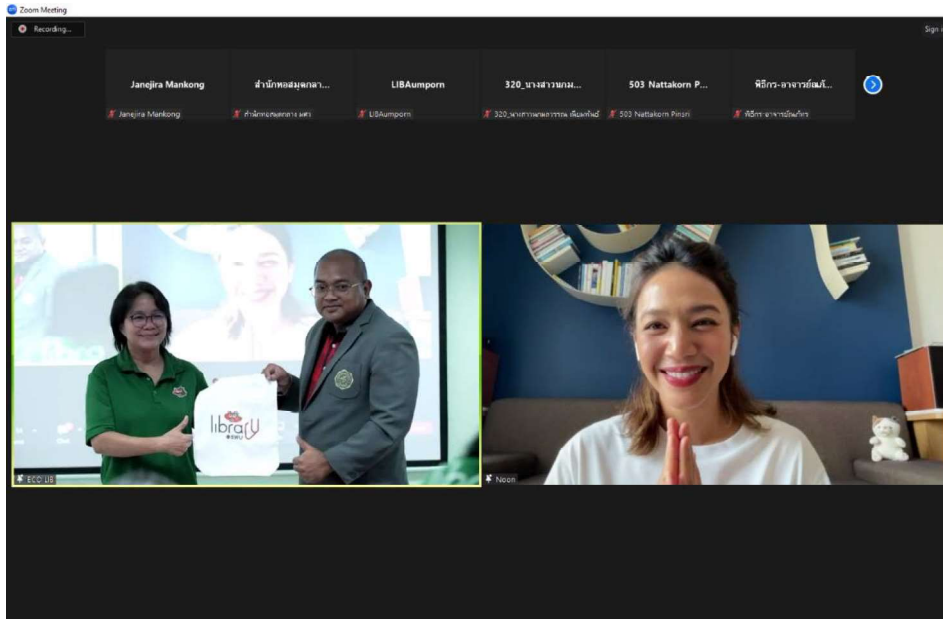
Zoom Meeting

Recording...

Sign

Janejira Mankong
Janejira Mankong

สำนักหอสมุดกลา...
สำนักหอสมุดกลาง มศว

LIBAumporn
LIBAumporn

320_นางสาวนภม...
320_นางสาวนภมการรณ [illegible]

503 Nattakorn P...
503 Nattakorn Pinsri

พิธีกร-อาจารย์ณภั...
พิธีกร-อาจารย์ณภัทร

library
@SWU

ECO LIB

Noon